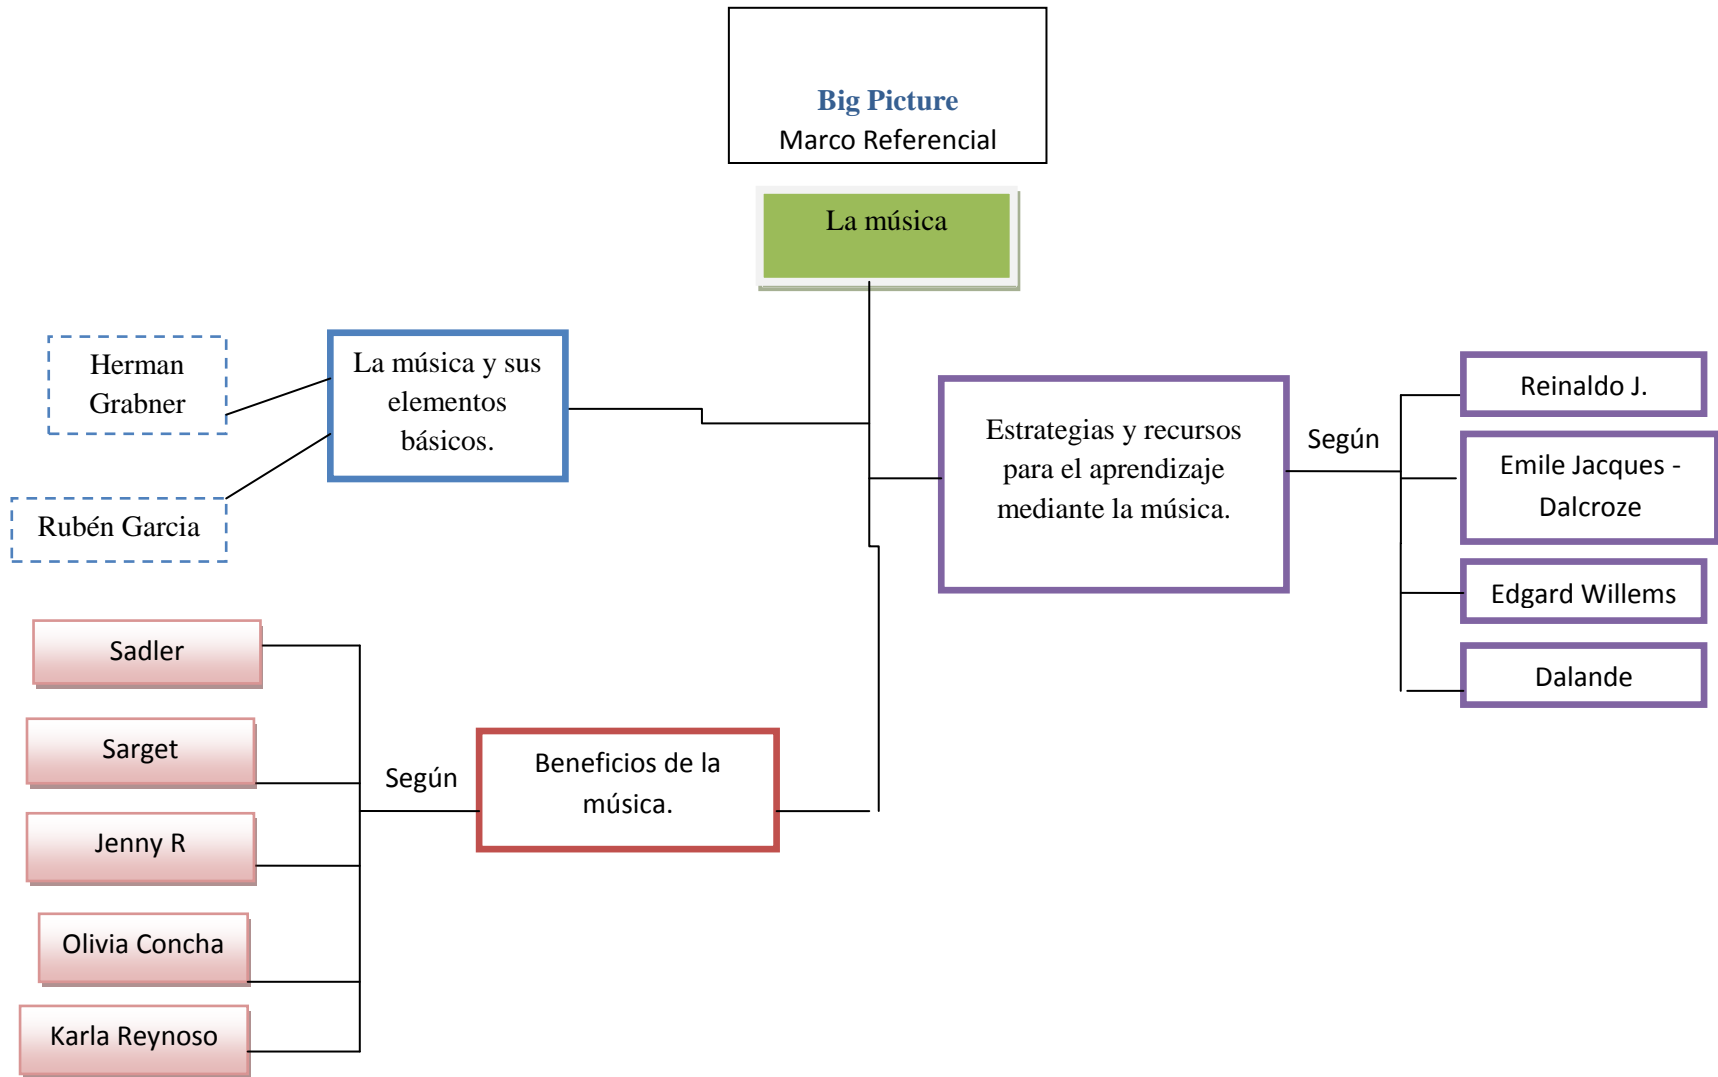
Big Picture
Marco Referencial

La música

Herman Grabner

La música y sus elementos básicos.

Rubén Garcia

Estrategias y recursos para el aprendizaje mediante la música.

Según

Reinaldo J.

Emile Jacques - Dalcroze

Edgard Willems

Dalande

Sadler

Sarget

Según

Beneficios de la música.

Jenny R

Olivia Concha

Karla Reynoso